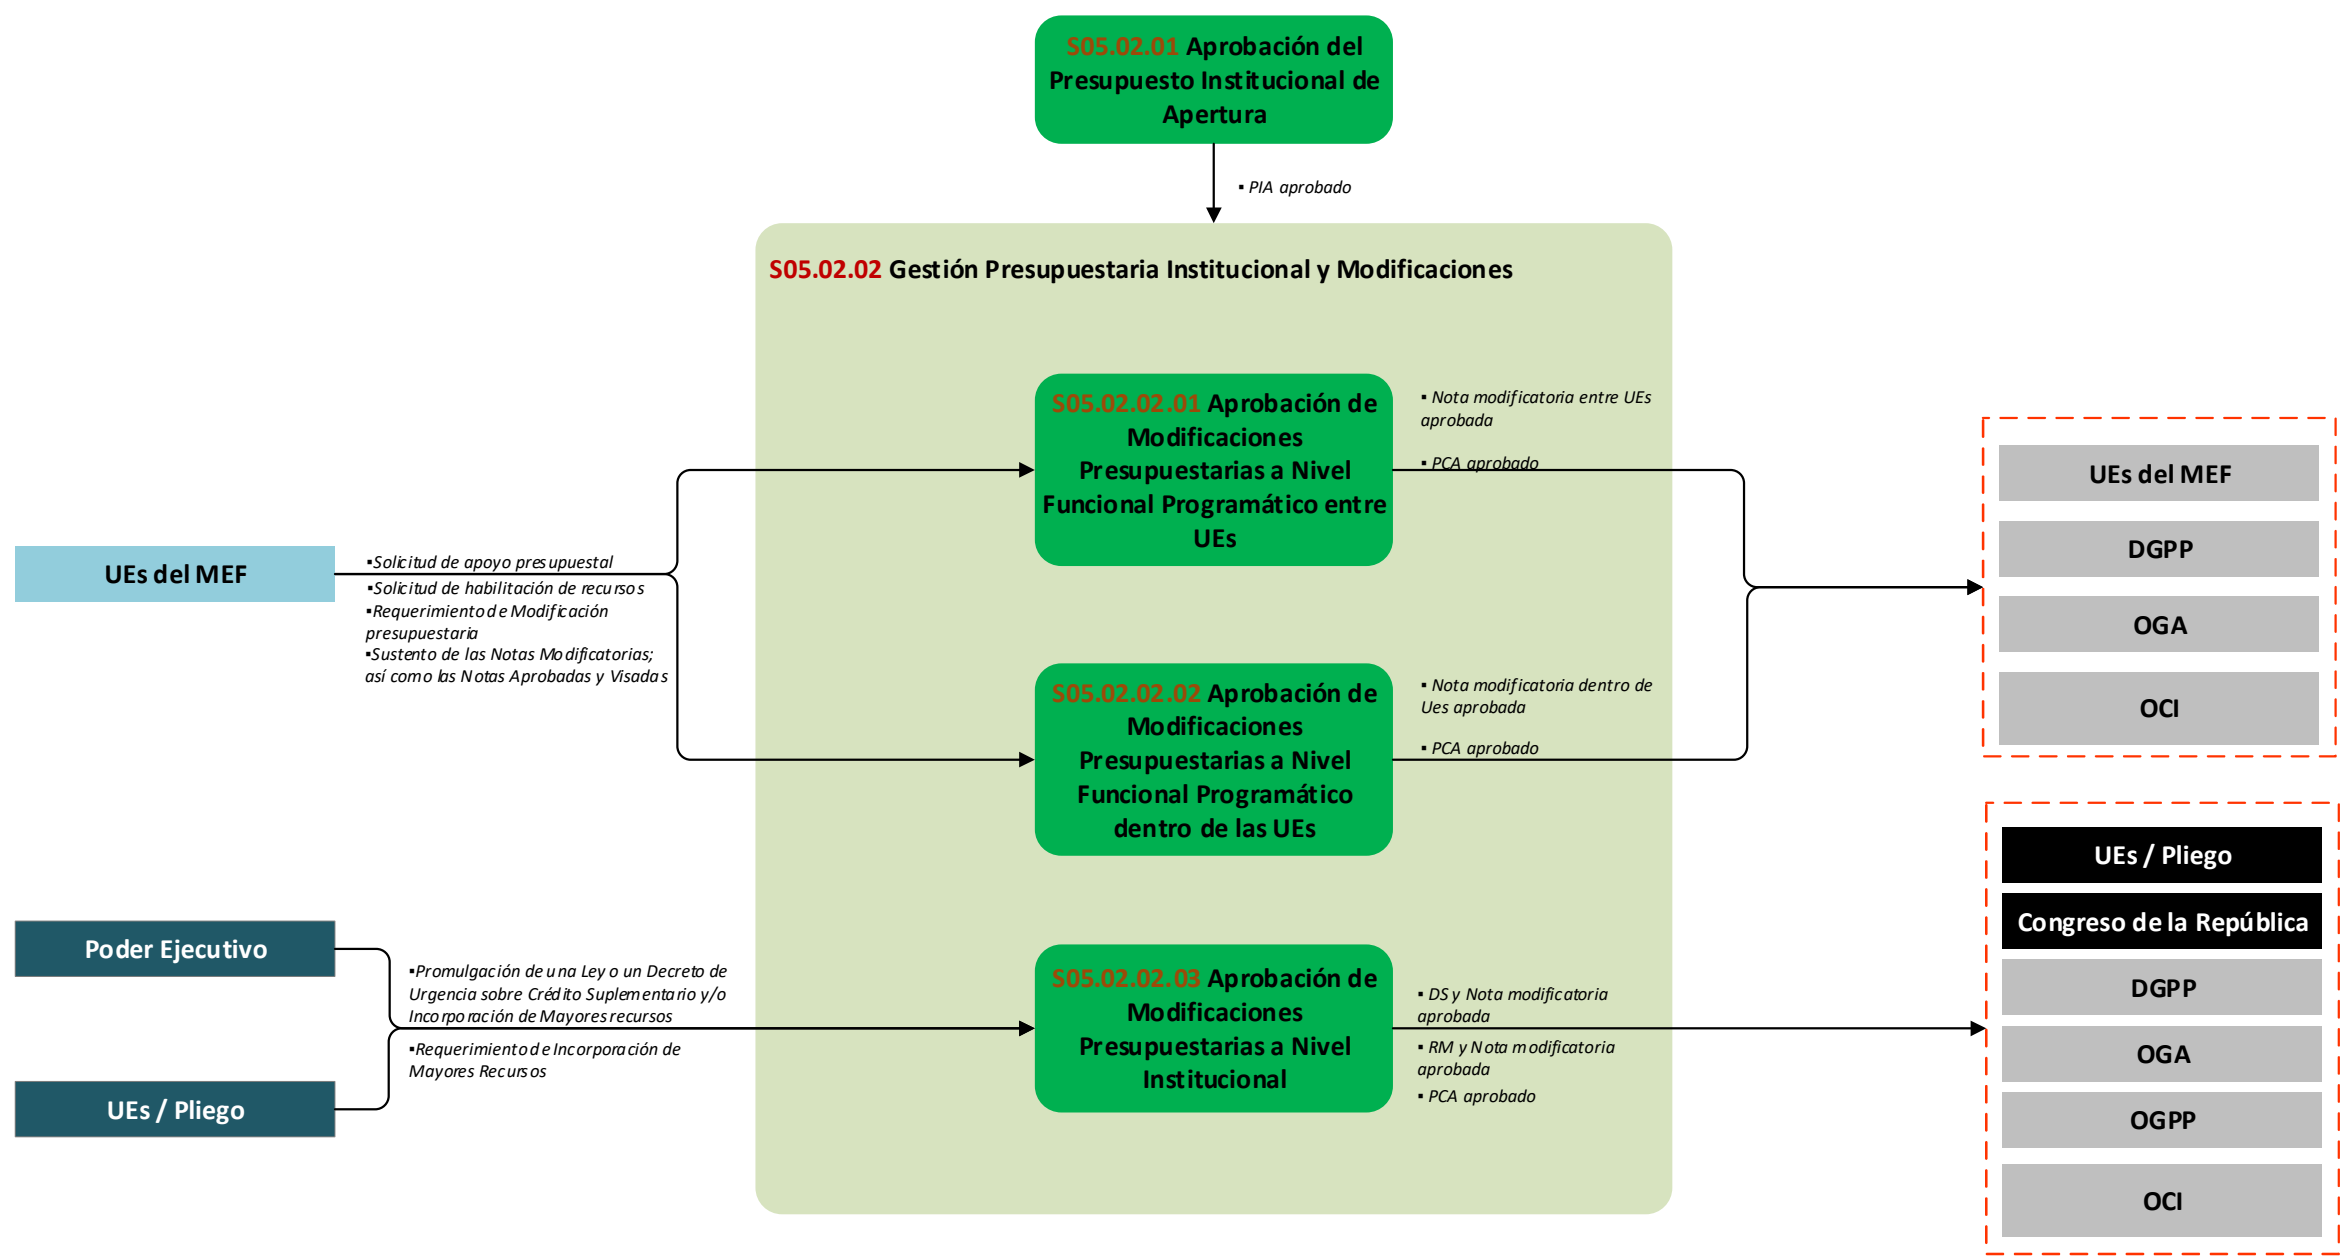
S05.02.01 Aprobación del Presupuesto Institucional de Apertura

▪ PIA aprobado

S05.02.02 Gestión Presupuestaria Institucional y Modificaciones

UEs del MEF

▪Solicitud de apoyo presupuestal
▪Solicitud de habilitación de recursos
▪Requerimiento de Modificación presupuestaria
▪Sustento de las Notas Modificatorias; así como las Notas Aprobadas y Visadas

S05.02.02.01 Aprobación de Modificaciones Presupuestarias a Nivel Funcional Programático entre UEs

▪ Nota modificatoria entre UEs aprobada

▪ PCA aprobado

S05.02.02.02 Aprobación de Modificaciones Presupuestarias a Nivel Funcional Programático dentro de las UEs

▪ Nota modificatoria dentro de Ues aprobada

▪ PCA aprobado

UEs del MEF

DGPP

OGA

OCI

Poder Ejecutivo

UEs / Pliego

▪Promulgación de una Ley o un Decreto de Urgencia sobre Crédito Suplementario y/o Incorporación de Mayores recursos

▪Requerimiento de Incorporación de Mayores Recursos

S05.02.02.03 Aprobación de Modificaciones Presupuestarias a Nivel Institucional

▪ DS y Nota modificatoria aprobada

▪ RM y Nota modificatoria aprobada

▪ PCA aprobado

UEs / Pliego

Congreso de la República

DGPP

OGA

OGPP

OCI